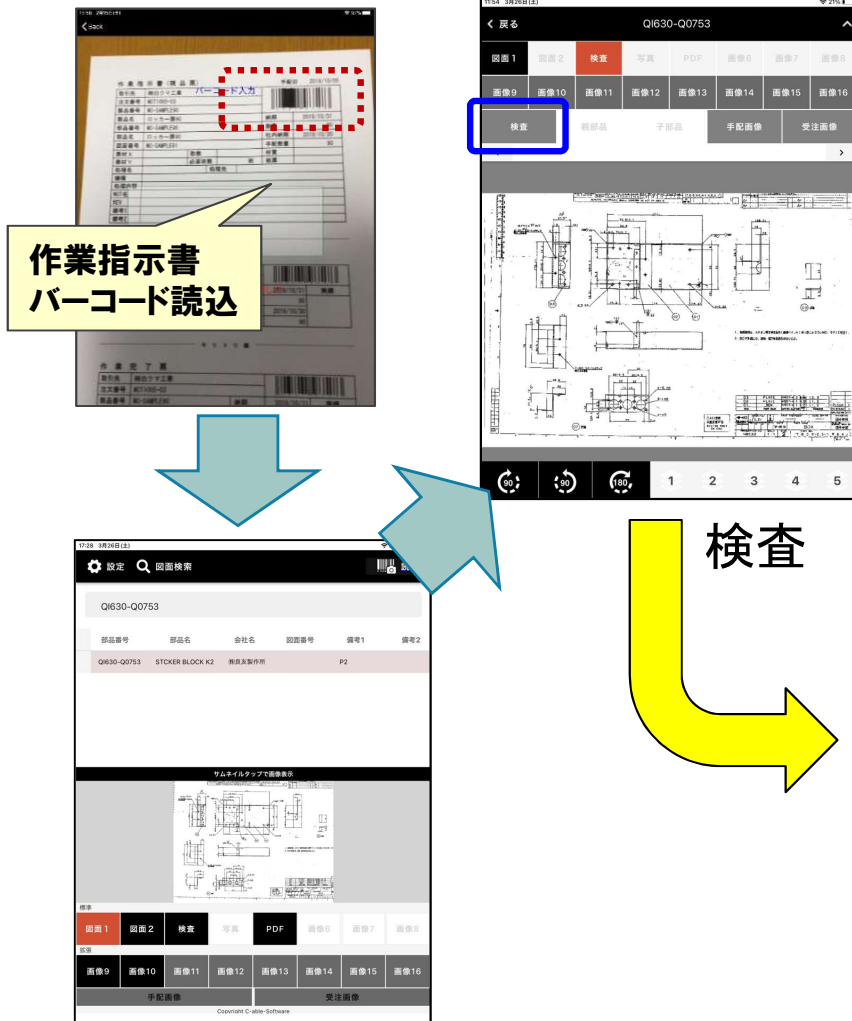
作業指示書
バーコード読込

バーコード入力

作業指示書（部品票）

作業完了票

11:54 3月26日(土)

< 戻る

QI630-Q0753

| 図面1 | 図面2 | 検査 | 写真 | PDF | 画像6 | 画像7 | 画像8 |
|---|---|---|---|---|---|---|---|
| 画像9 | 画像10 | 画像11 | 画像12 | 画像13 | 画像14 | 画像15 | 画像16 |

検査　親部品　子部品　手配画像　受注画像

90　90　180　1　2　3　4　5

検査

17:28 3月26日(土)

設定　図面検索

QI630-Q0753

| 部品番号 | 部品名 | 会社名 | 図面番号 | 備考1 | 備考2 |
|---|---|---|---|---|---|
| QI630-Q0753 | STCKER BLOCK K2 | 兼良友製作所 | | P2 | |

サムネイルタップで画像表示

標準

| 図面1 | 図面2 | 検査 | 写真 | PDF | 画像6 | 画像7 | 画像8 |
|---|---|---|---|---|---|---|---|

拡張

| 画像9 | 画像10 | 画像11 | 画像12 | 画像13 | 画像14 | 画像15 | 画像16 |
|---|---|---|---|---|---|---|---|

手配画像　受注画像

Copyright C-able-Software